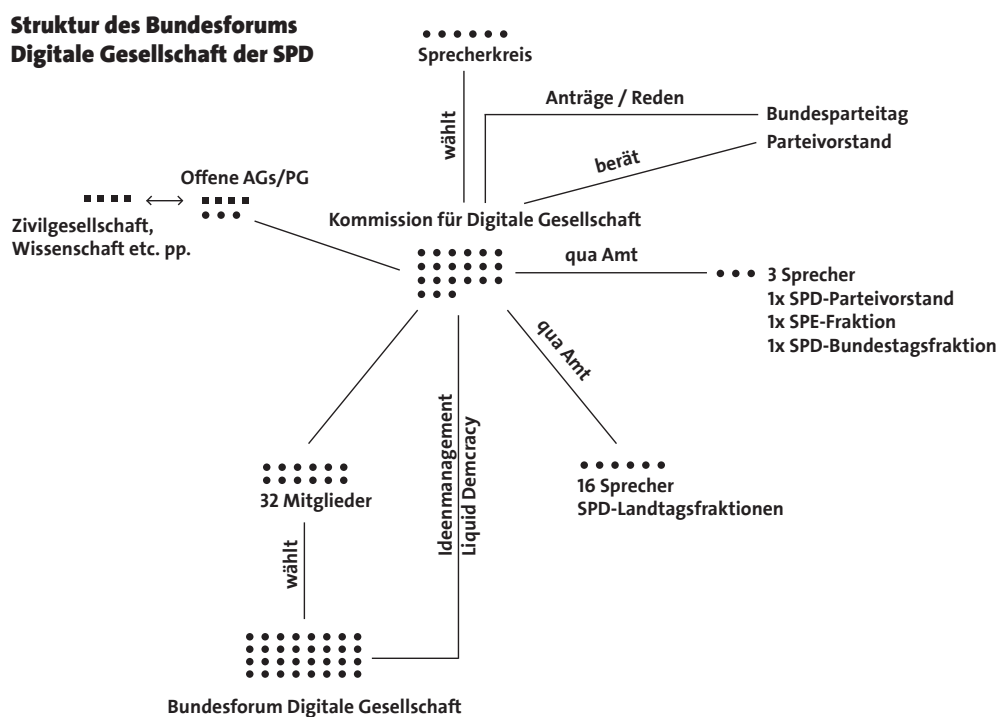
Struktur des Bundesforums Digitale Gesellschaft der SPD

Sprecherkreis

wählt

Anträge / Reden

Bundesparteitag

berät

Parteivorstand

Offene AGs/PG

Zivilgesellschaft, Wissenschaft etc. pp.

Kommission für Digitale Gesellschaft

qua Amt

3 Sprecher
1x SPD-Parteivorstand
1x SPE-Fraktion
1x SPD-Bundestagsfraktion

qua Amt

Ideenmanagement
Liquid Demcracy

32 Mitglieder

wählt

16 Sprecher
SPD-Landtagsfraktionen

Bundesforum Digitale Gesellschaft